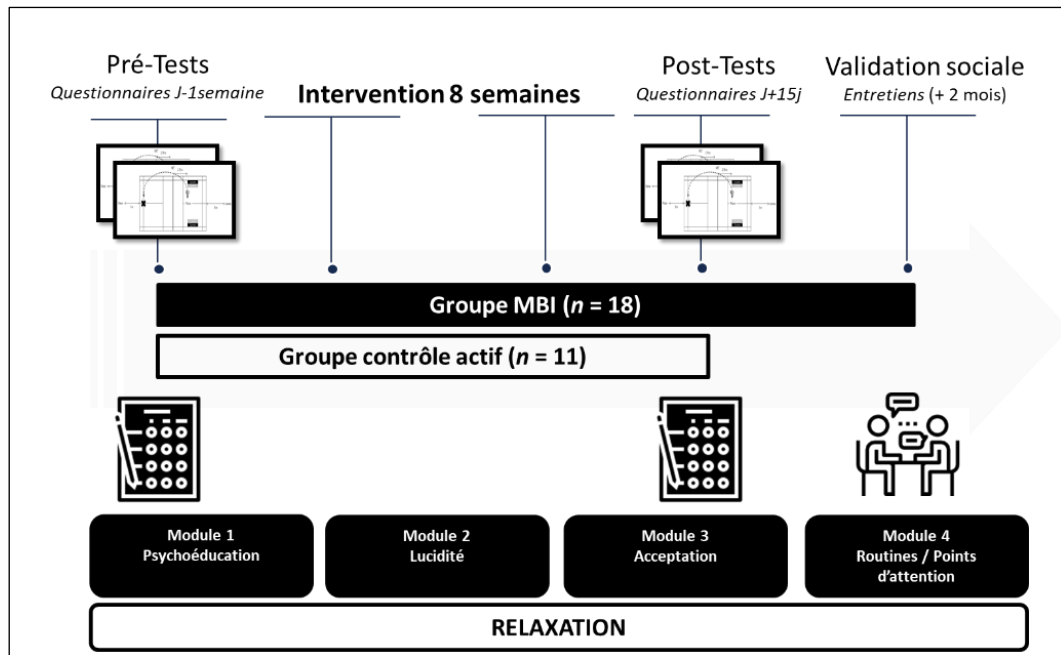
Pré-Tests
Questionnaires J-1semaine

Intervention 8 semaines

Post-Tests
Questionnaires J+15j

Validation sociale
Entretiens (+ 2 mois)

Groupe MBI ($n$ = 18)

Groupe contrôle actif ($n$ = 11)

Module 1
Psychoéducation

Module 2
Lucidité

Module 3
Acceptation

Module 4
Routines / Points d'attention

RELAXATION